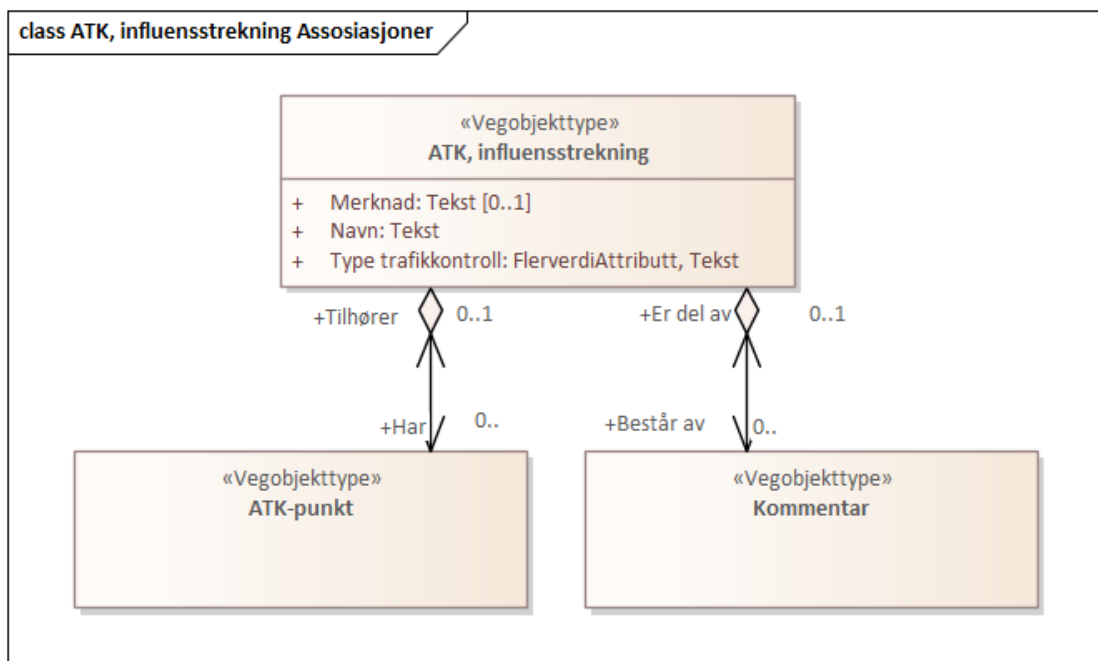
class ATK, influensstrekning Assosiasjoner

«Vegobjekttype»
ATK, influensstrekning

+ Merknad: Tekst [0..1]
+ Navn: Tekst
+ Type trafikkontroll: FlerverdiAttributt, Tekst

+Tilhører 0..1

+Er del av 0..1

+Har 0..

+Består av 0..

«Vegobjekttype»
ATK-punkt

«Vegobjekttype»
Kommentar